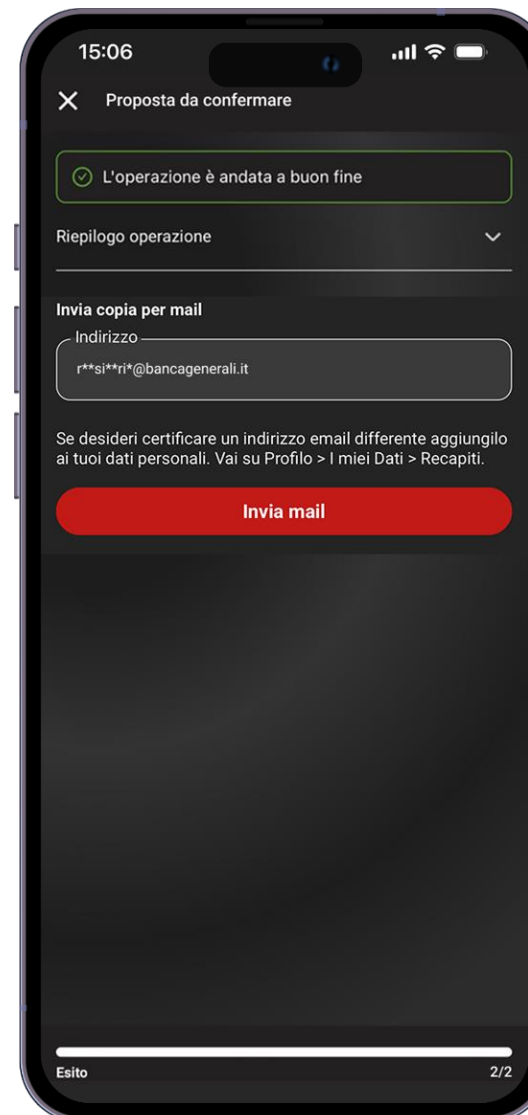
15:06

Proposta da confermare

L'operazione è andata a buon fine

Riepilogo operazione

Invia copia per mail

Indirizzo

r**si**ri*@bancagenerali.it

Se desideri certificare un indirizzo email differente aggiungilo ai tuoi dati personali. Vai su Profilo > I miei Dati > Recapiti.

Invia mail

Esito

2/2